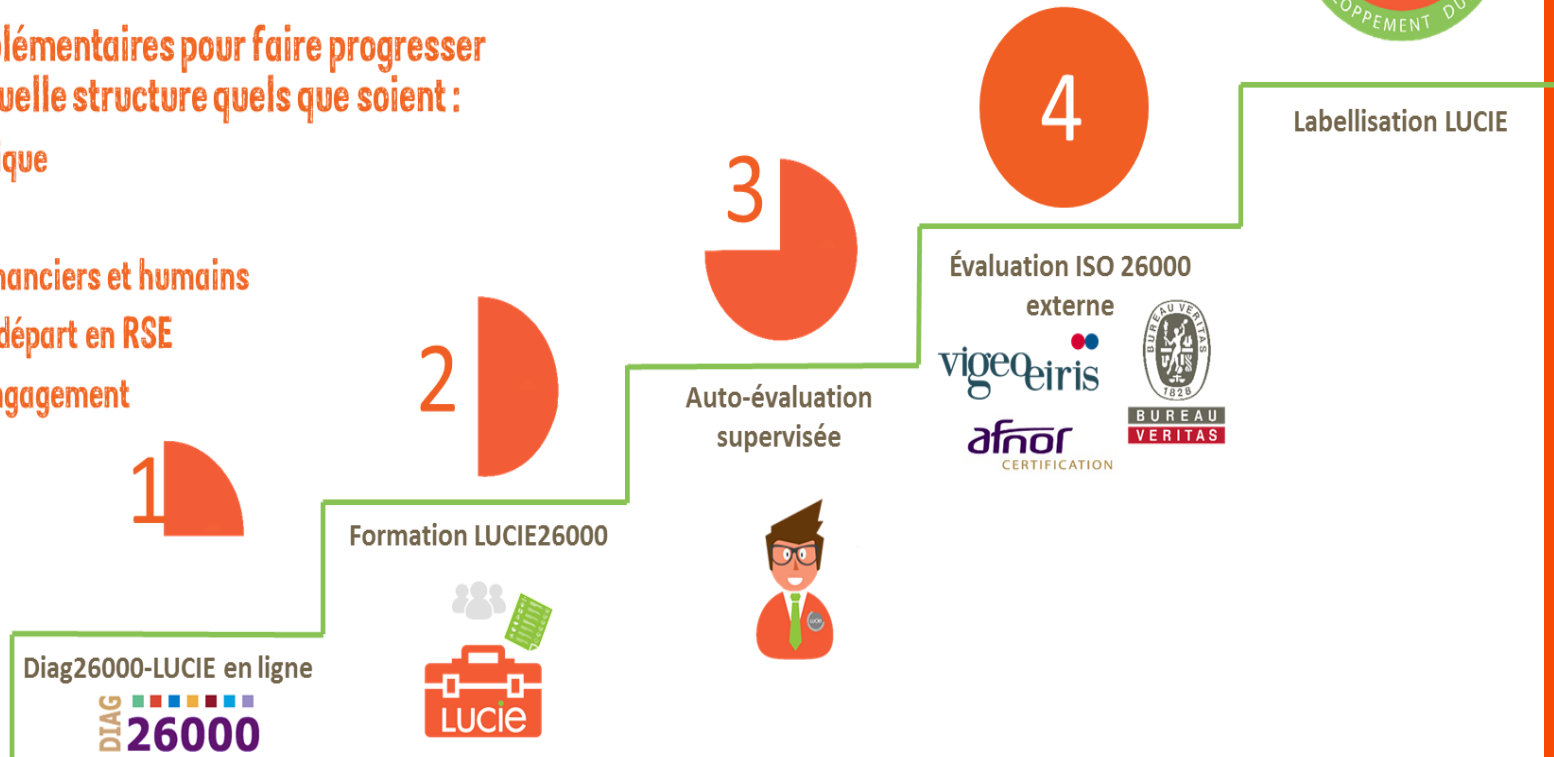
plémentaires pour faire progresser
uelle structure quels que soient :
ique

nanciers et humains
départ en RSE
ngagement

OPPEMENT DU

1

Diag26000-LUCIE en ligne

DIAG 26000

2

Formation LUCIE26000

LUCIE

3

Auto-évaluation supervisée

4

Évaluation ISO 26000 externe

vigeoeiris

afnor CERTIFICATION

BUREAU VERITAS 1828

BUREAU VERITAS

Labellisation LUCIE